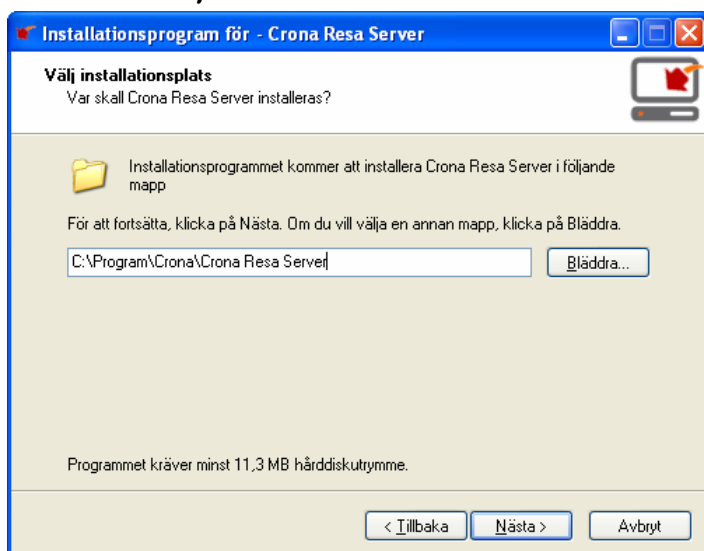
Installationsprogram för - Crona Resa Server

Välj installationsplats
Var skall Crona Resa Server installeras?

Installationsprogrammet kommer att installera Crona Resa Server i följande mapp

För att fortsätta, klicka på Nästa. Om du vill välja en annan mapp, klicka på Bläddra.

C:\Program\Crona\Crona Resa Server

Bläddra...

Programmet kräver minst 11,3 MB hårddiskutrymme.

< Tillbaka

Nästa >

Avbryt